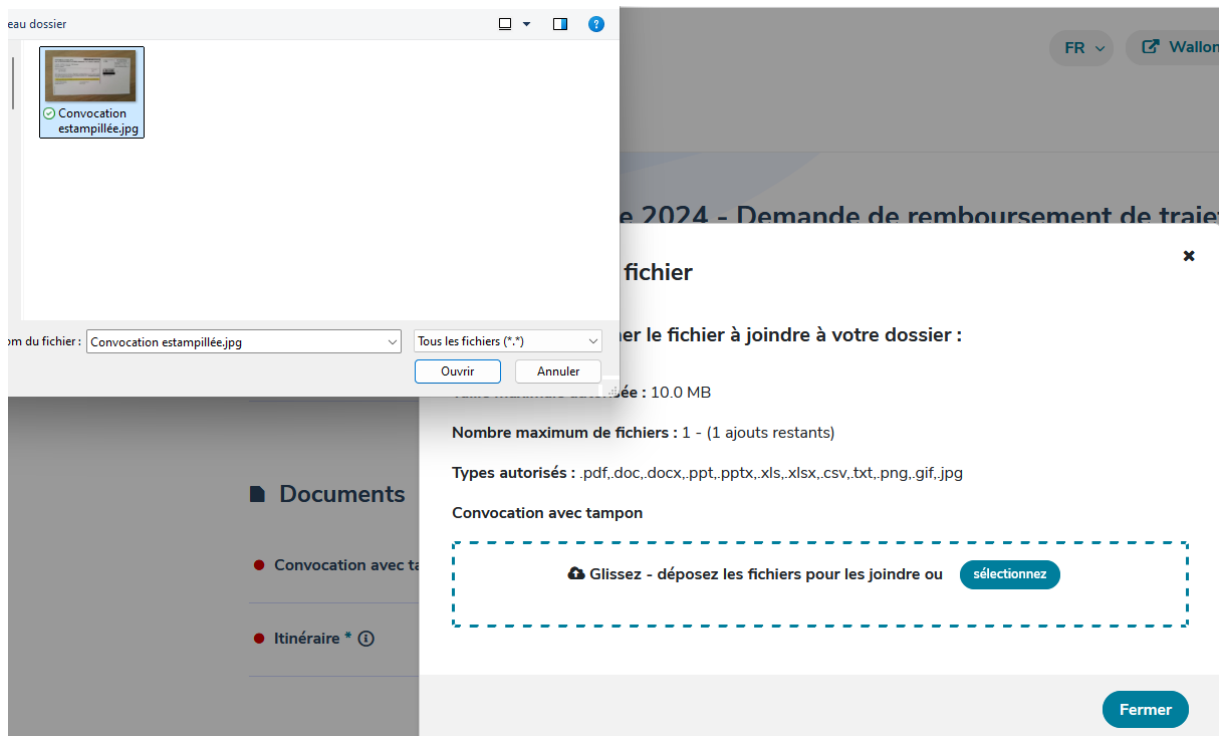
eau dossier

Convocation estampillée.jpg

om du fichier : Convocation estampillée.jpg

Tous les fichiers (*.*)

Ouvrir

Annuler

FR

Wallon

e 2024 - Demande de remboursement de trajet

fichier

er le fichier à joindre à votre dossier :

ée : 10.0 MB

Nombre maximum de fichiers : 1 - (1 ajouts restants)

Types autorisés : .pdf,.doc,.docx,.ppt,.pptx,.xls,.xlsx,.csv,.txt,.png,.gif,.jpg

Convocation avec tampon

Glissez - déposez les fichiers pour les joindre ou sélectionnez

Documents

Convocation avec ta

Itinéraire *

Fermer